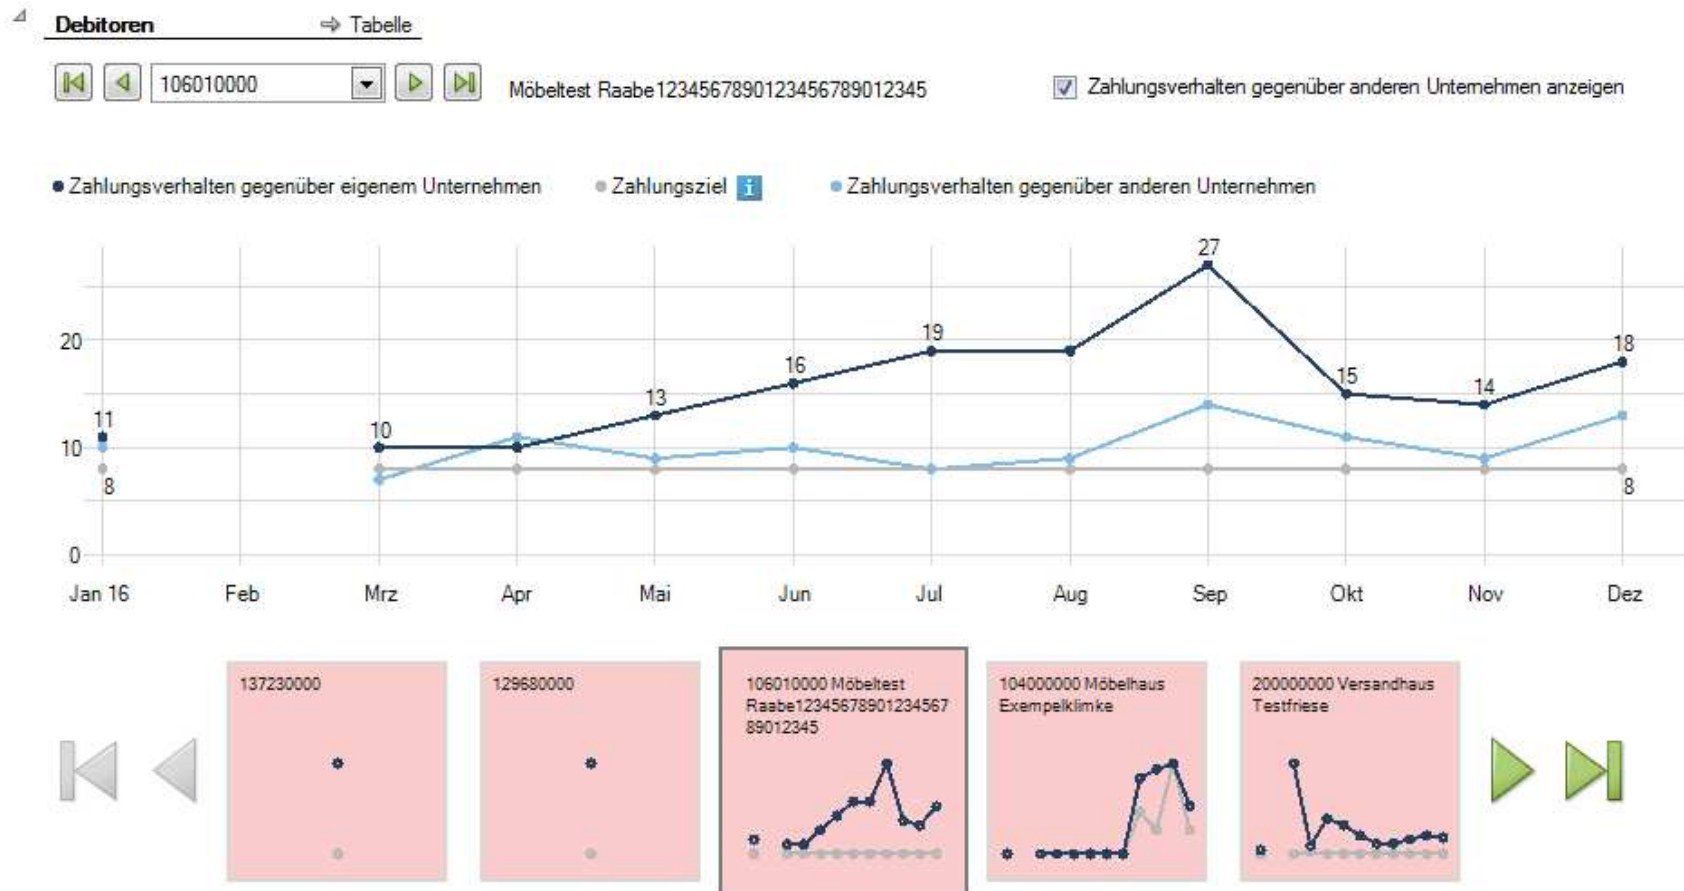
Debitoren

⇨ Tabelle

106010000

Möbeltest Raabe1234567890123456789012345

Zahlungsverhalten gegenüber anderen Unternehmen anzeigen

Zahlungsverhalten gegenüber eigenem Unternehmen

Zahlungsziel

Zahlungsverhalten gegenüber anderen Unternehmen

27
20
19
18
16
15
14
13
11
10
10
8
8
0

Jan 16
Feb
Mrz
Apr
Mai
Jun
Jul
Aug
Sep
Okt
Nov
Dez

137230000

129680000

106010000 Möbeltest Raabe1234567890123456789012345

104000000 Möbelhaus Exempelklimke

200000000 Versandhaus Testfriese